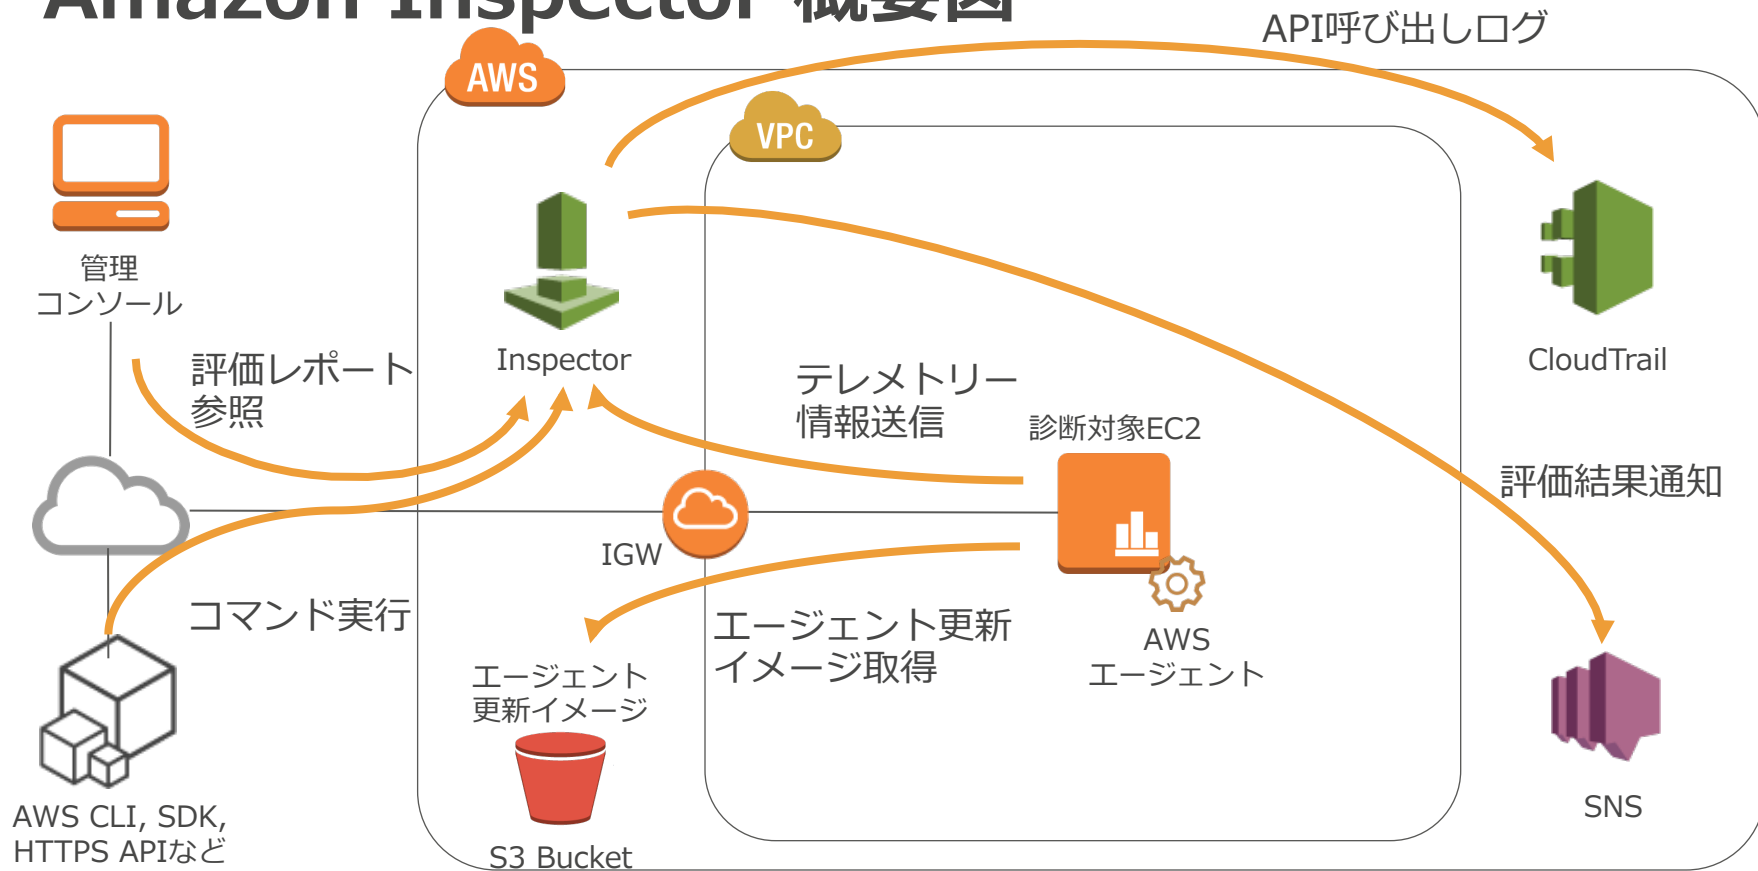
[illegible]

AWS

API呼び出しログ

VPC

管理
コンソール

Inspector

CloudTrail

評価レポート
参照

テレメトリー
情報送信

診断対象EC2

評価結果通知

IGW

コマンド実行

エージェント更新
イメージ取得

AWS
エージェント

エージェント
更新イメージ

AWS CLI, SDK,
HTTPS APIなど

S3 Bucket

SNS